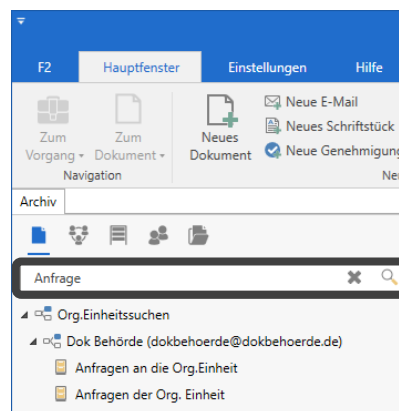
F2
Hauptfenster
Einstellungen
Hilfe

Zum Vorgang
Zum Dokument
Navigation

Neues Dokument
Neue E-Mail
Neues Schriftstück
Neue Genehmigung
Ne

Archiv

Anfrage

Org.Einheitssuchen
Dok Behörde (dokbehoerde@dokbehoerde.de)
Anfragen an die Org.Einheit
Anfragen der Org. Einheit